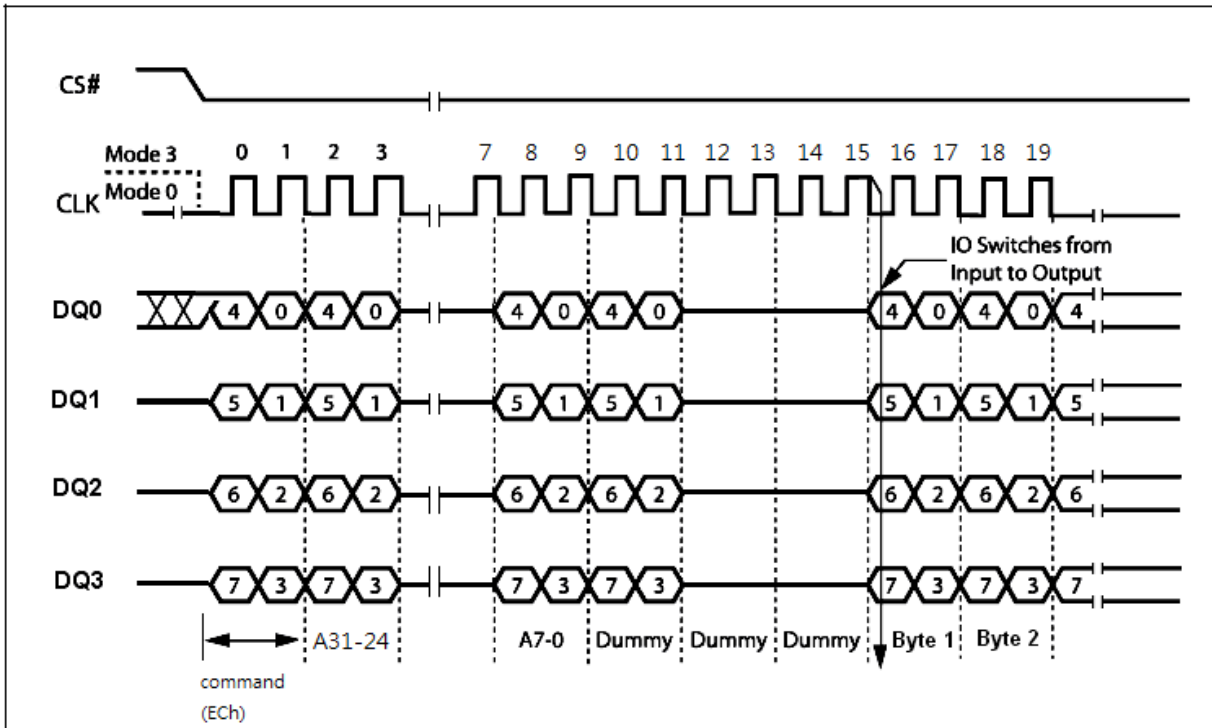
CS#

Mode 3
Mode 0
CLK

0 1 2 3 7 8 9 10 11 12 13 14 15 16 17 18 19

IO Switches from Input to Output

DQ0 4 0 4 0 4 0 4 0 4 0 4 0 4

DQ1 5 1 5 1 5 1 5 1 5 1 5 1 5

DQ2 6 2 6 2 6 2 6 2 6 2 6 2 6

DQ3 7 3 7 3 7 3 7 3 7 3 7 3 7

A31-24 A7-0 Dummy Dummy Dummy Byte 1 Byte 2

command
(ECh)